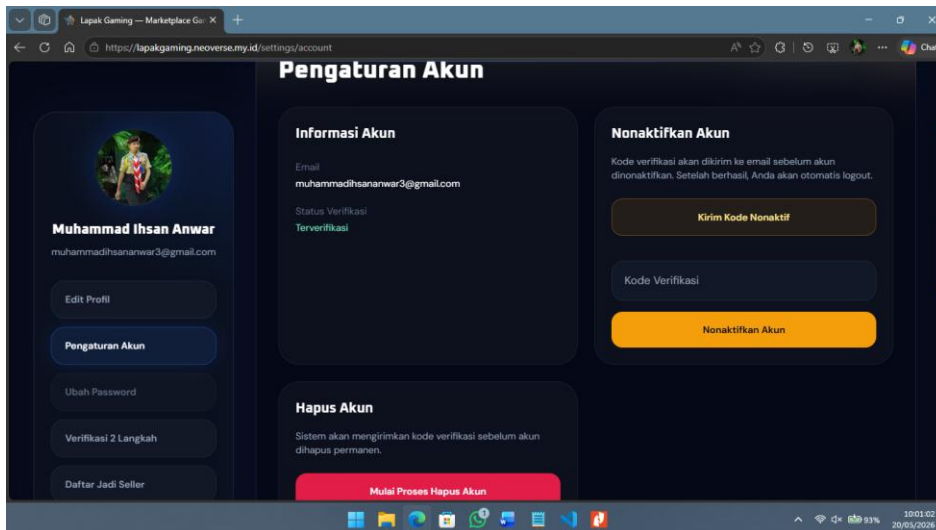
Lapak Gaming — Marketplace Ga ×
https://lapakgaming.neoverse.my.id/settings/account

Pengaturan Akun

Muhammad Ihsan Anwar
muhammadihsananwar3@gmail.com

Edit Profil
Pengaturan Akun
Ubah Password
Verifikasi 2 Langkah
Daftar Jadi Seller

Informasi Akun
Email
muhammadihsananwar3@gmail.com
Status Verifikasi
Terverifikasi

Nonaktifkan Akun
Kode verifikasi akan dikirim ke email sebelum akun dinonaktifkan. Setelah berhasil, Anda akan otomatis logout.
Kirim Kode Nonaktif
Kode Verifikasi
Nonaktifkan Akun

Hapus Akun
Sistem akan mengirimkan kode verifikasi sebelum akun dihapus permanen.
Mulai Proses Hapus Akun

93%
10:01:02
20/05/2026